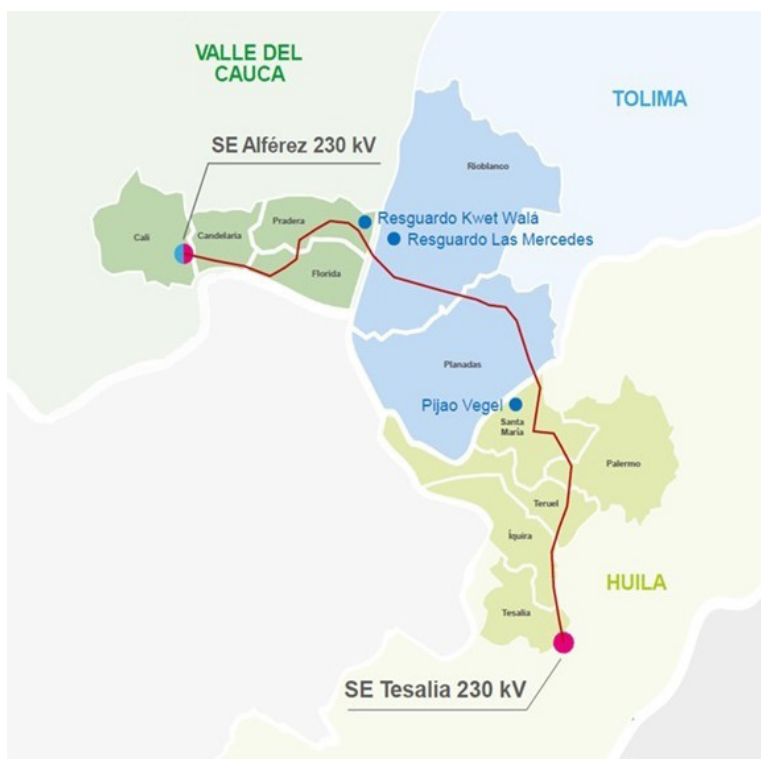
VALLE DEL CAUCA

TOLIMA

SE Alférez 230 kV

Rioblanco

Cali

Candelaria

Pradera

Florida

Resguardo Kwet Walá

Resguardo Las Mercedes

Planadas

Pijao Vegel

Santa María

Palermo

Teruel

Íquira

HUILA

Tesalia

SE Tesalia 230 kV